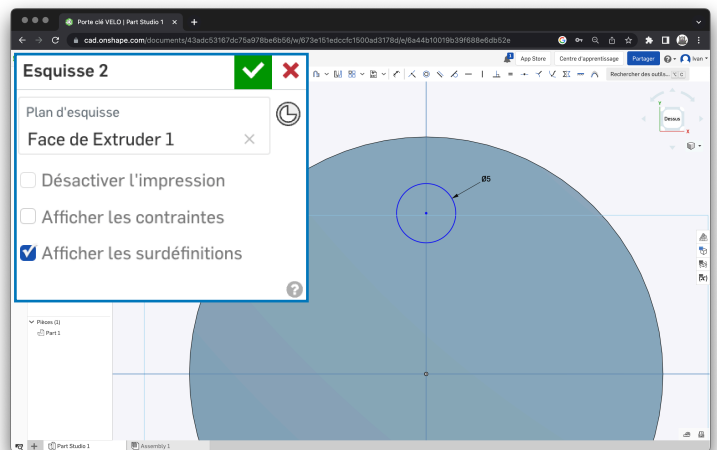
Porte clé VELO | Part Studio 1

cad.onshape.com/documents/43adc53167dc75a978be6b56/w/673e151edccfc1500ad3178d/e/6a44b10019b39f688e6db52e

App Store
Centre d'apprentissage
Partager
Ivan

Rechercher des outils...

Esquisse 2

Plan d'esquisse
Face de Extruder 1

Désactiver l'impression
Afficher les contraintes
Afficher les surdéfinitions

Dessus

Ø5

Pièces (1)
Part 1

Part Studio 1
Assembly 1